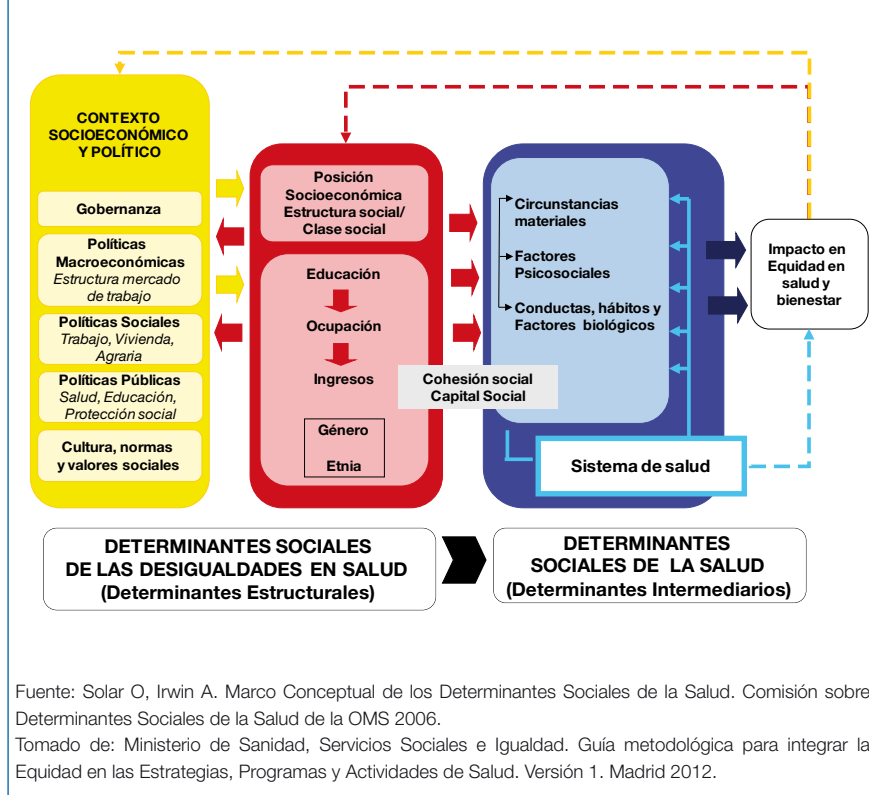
CONTEXTO SOCIOECONÓMICO Y POLÍTICO

Gobernanza

Políticas Macroeconómicas
Estructura mercado de trabajo

Políticas Sociales
Trabajo, Vivienda, Agraria

Políticas Públicas
Salud, Educación, Protección social

Cultura, normas y valores sociales

Posición Socioeconómica
Estructura social/ Clase social

Educación

Ocupación

Ingresos

Género

Etnia

Cohesión social
Capital Social

Circunstancias materiales

Factores Psicosociales

Conductas, hábitos y Factores biológicos

Sistema de salud

Impacto en Equidad en salud y bienestar

DETERMINANTES SOCIALES DE LAS DESIGUALDADES EN SALUD (Determinantes Estructurales)

DETERMINANTES SOCIALES DE LA SALUD (Determinantes Intermediarios)

Fuente: Solar O, Irwin A. Marco Conceptual de los Determinantes Sociales de la Salud. Comisión sobre Determinantes Sociales de la Salud de la OMS 2006.
Tomado de: Ministerio de Sanidad, Servicios Sociales e Igualdad. Guía metodológica para integrar la Equidad en las Estrategias, Programas y Actividades de Salud. Versión 1. Madrid 2012.